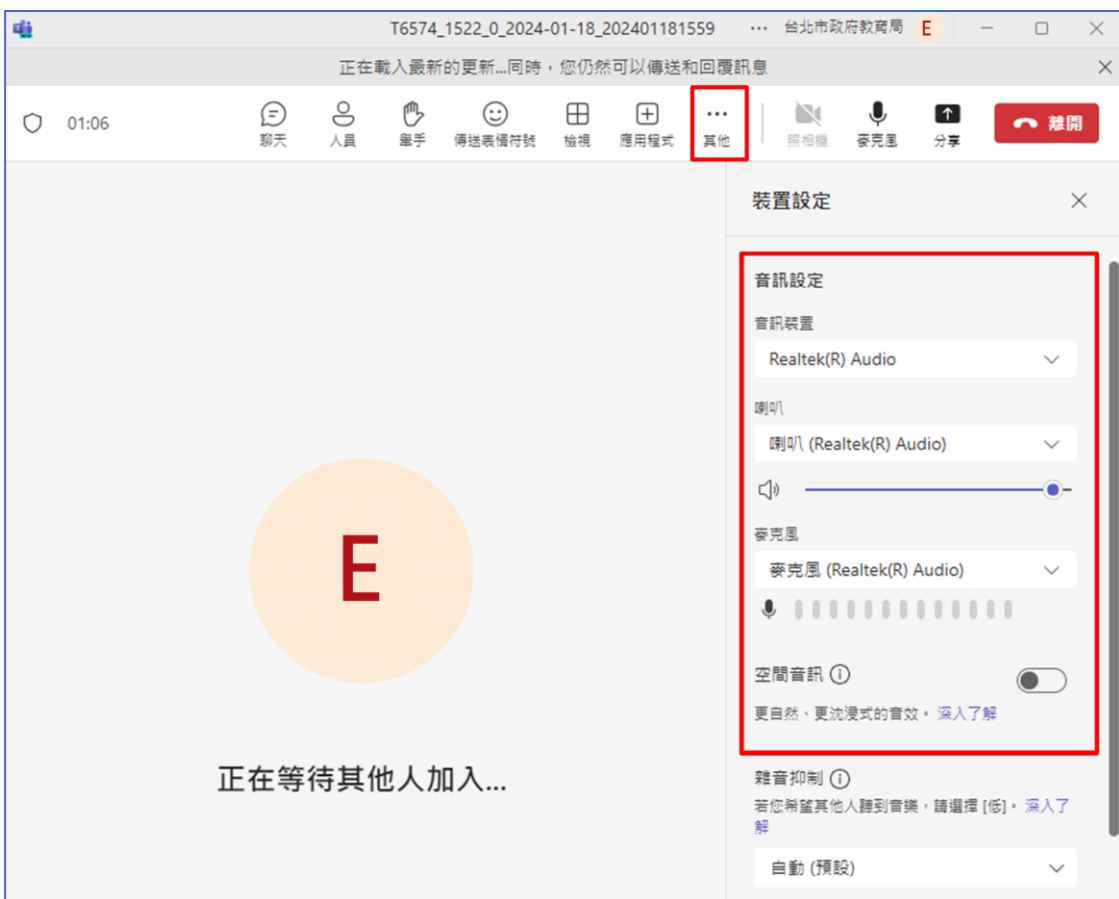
T6574_1522_0_2024-01-18_202401181559 ··· 台北市政府教育局 E

正在載入最新的更新...同時，您仍然可以傳送和回覆訊息

01:06

聊天 人員 舉手 傳送表情符號 檢視 應用程式 其他 照相機 麥克風 分享 離開

E

正在等待其他人加入...

裝置設定

音訊設定

音訊裝置

Realtek(R) Audio

喇叭

喇叭 (Realtek(R) Audio)

麥克風

麥克風 (Realtek(R) Audio)

空間音訊

更自然、更沈浸式的音效。深入了解

雜音抑制

若您希望其他人聽到音樂，請選擇 [低]。深入了解

自動 (預設)